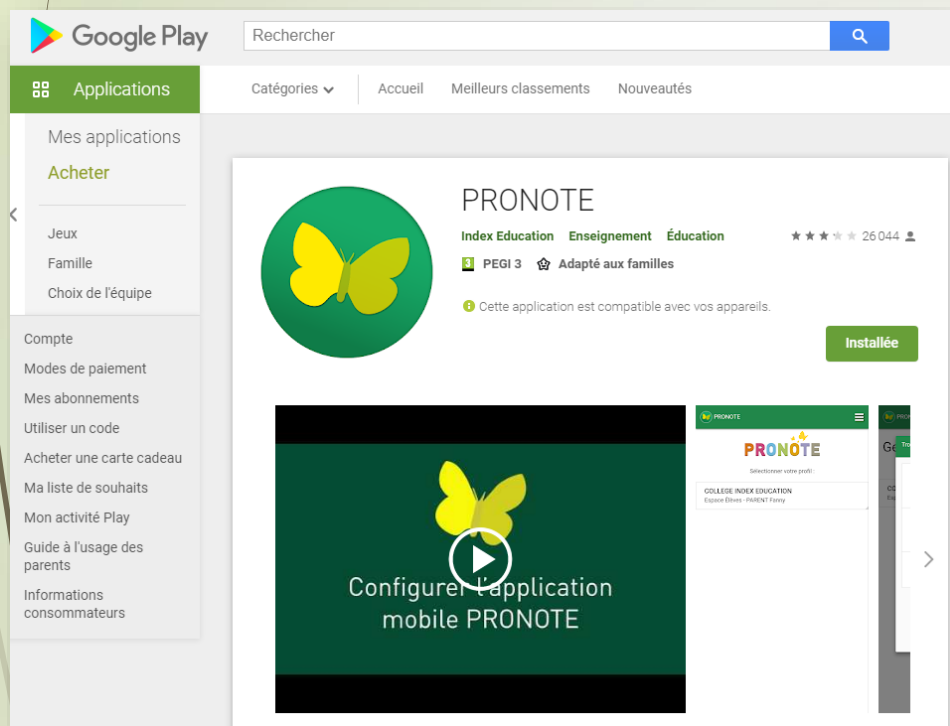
Google Play

Rechercher

Applications

Catégories

Accueil

Meilleurs classements

Nouveautés

Mes applications

Acheter

Jeux

Famille

Choix de l'équipe

Compte

Modes de paiement

Mes abonnements

Utiliser un code

Acheter une carte cadeau

Ma liste de souhaits

Mon activité Play

Guide à l'usage des parents

Informations consommateurs

PRONOTE

Index Education Enseignement Éducation

26 044

3 PEGI 3 Adapté aux familles

Cette application est compatible avec vos appareils.

Installée

Configurer l'application mobile PRONOTE

PRONOTE

PRONOTE

Sélectionner votre profil :

COLLEGE INDEX EDUCATION

Espace Élèves - PARENT Fanny

Ge